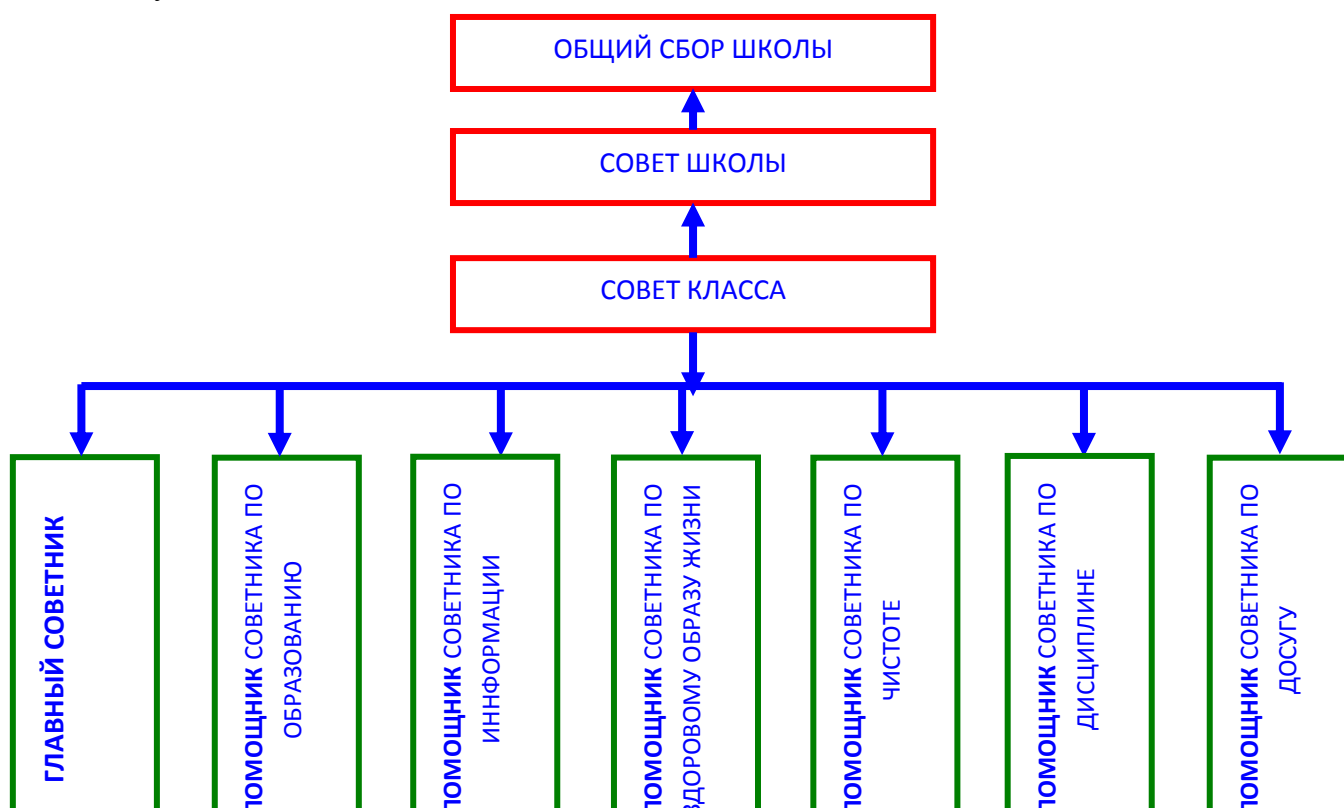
ОБЩИЙ СБОР ШКОЛЫ

СОВЕТ ШКОЛЫ

СОВЕТ КЛАССА

ГЛАВНЫЙ СОВЕТНИК

ПОМОЩНИК СОВЕТНИКА ПО ОБРАЗОВАНИЮ

ПОМОЩНИК СОВЕТНИКА ПО ИННФОРМАЦИИ

ПОМОЩНИК СОВЕТНИКА ПО ЗДОРОВОМУ ОБРАЗУ ЖИЗНИ

ПОМОЩНИК СОВЕТНИКА ПО ЧИСТОТЕ

ПОМОЩНИК СОВЕТНИКА ПО ДИСЦИПЛИНЕ

ПОМОЩНИК СОВЕТНИКА ПО ДОСУГУ